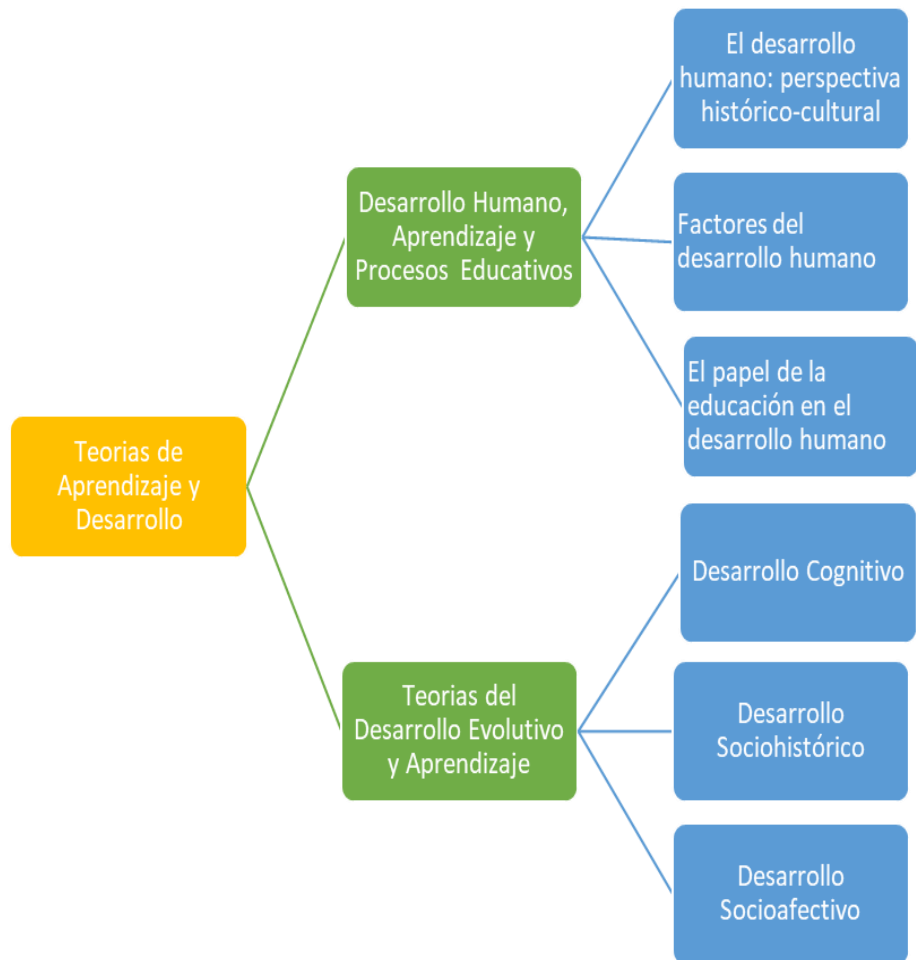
Teorias de Aprendizaje y Desarrollo

Desarrollo Humano, Aprendizaje y Procesos Educativos

El desarrollo humano: perspectiva histórico-cultural

Factores del desarrollo humano

El papel de la educación en el desarrollo humano

Teorias del Desarrollo Evolutivo y Aprendizaje

Desarrollo Cognitivo

Desarrollo Sociohistórico

Desarrollo Socioafectivo